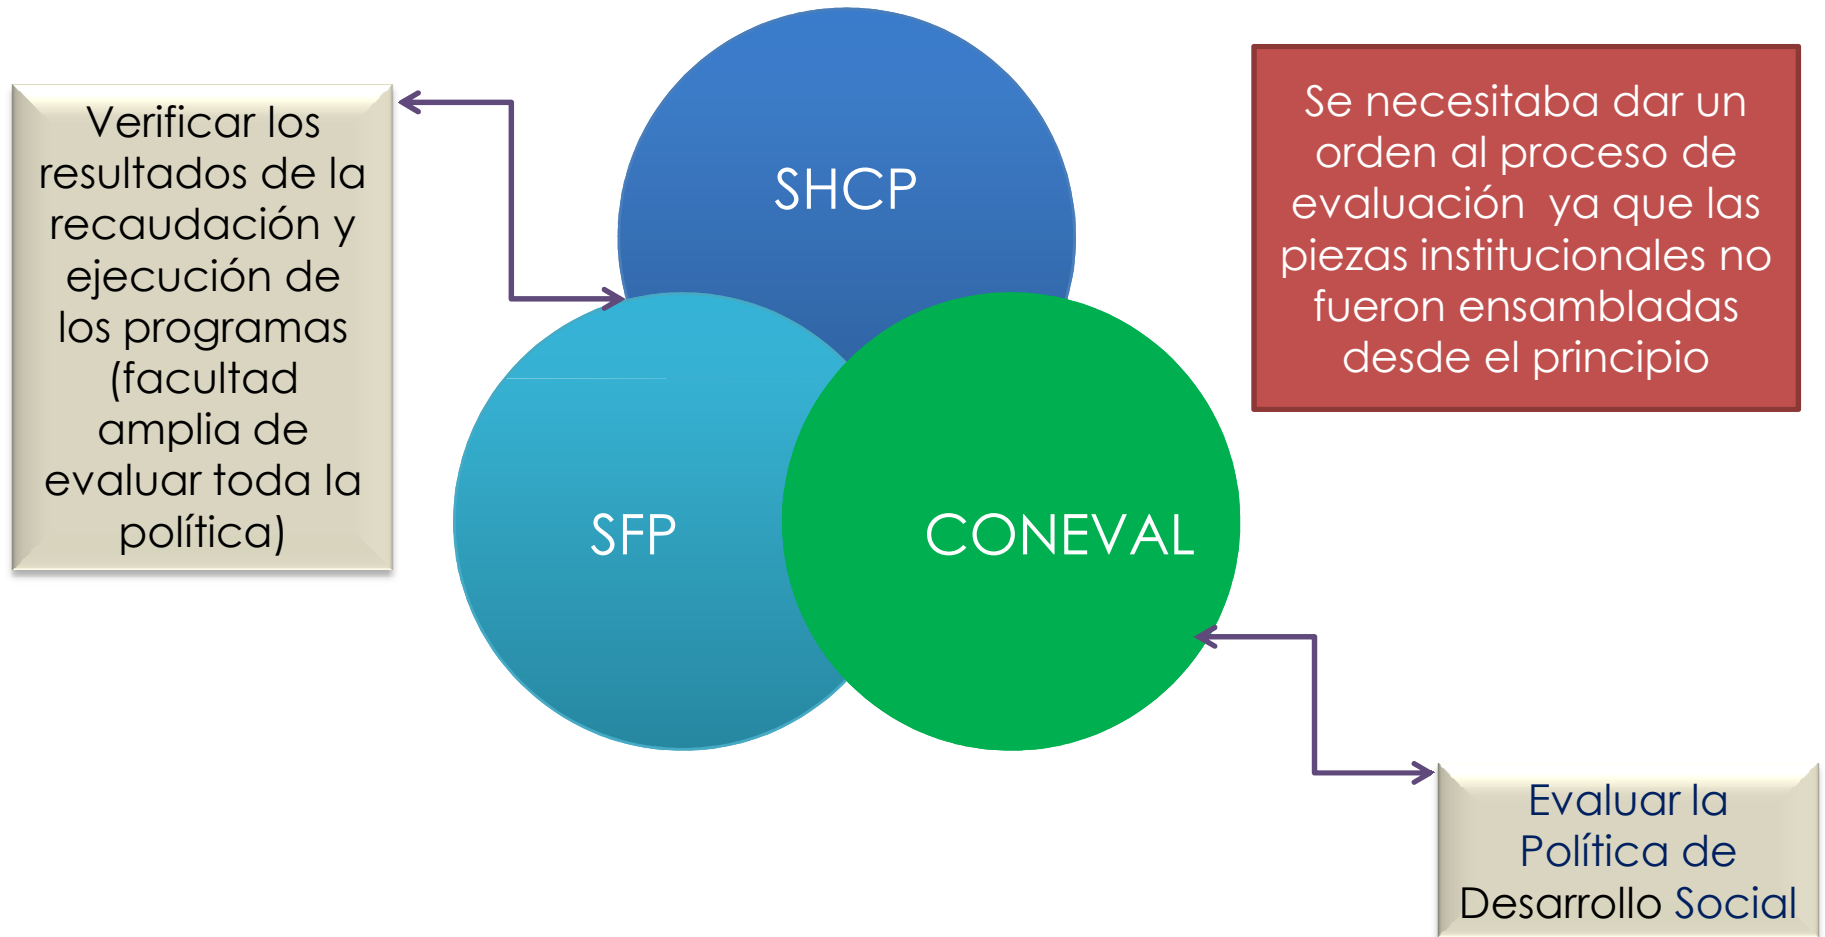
Verificar los resultados de la recaudación y ejecución de los programas (facultad amplia de evaluar toda la política)

SHCP

SFP

CONEVAL

Se necesitaba dar un orden al proceso de evaluación ya que las piezas institucionales no fueron ensambladas desde el principio

Evaluar la Política de Desarrollo Social